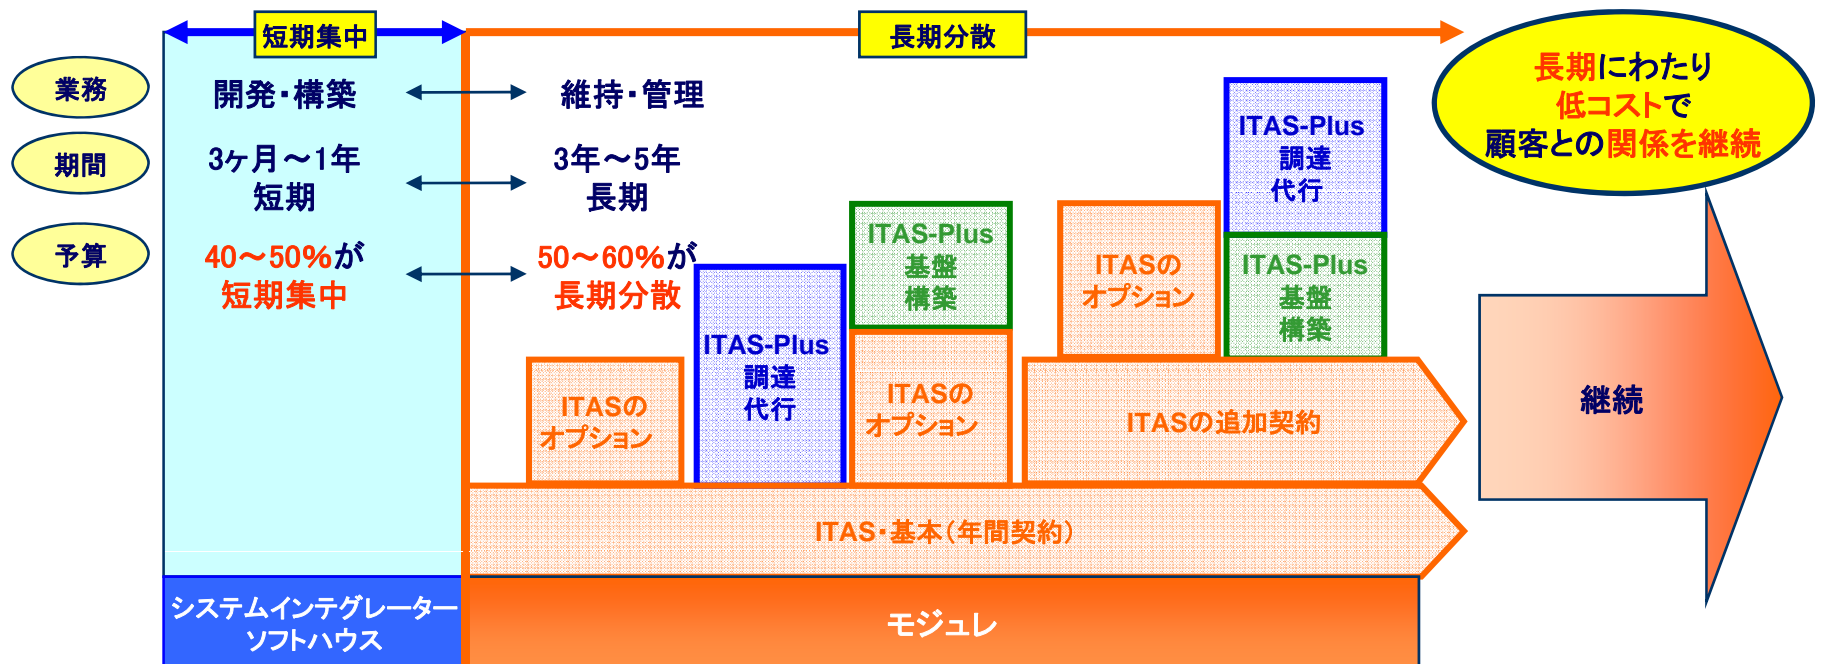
短期集中

長期分散

長期にわたり
低コストで
顧客との関係を継続

業務

開発・構築

維持・管理

期間

3ヶ月～1年
短期

3年～5年
長期

予算

40～50%が
短期集中

50～60%が
長期分散

ITAS-Plus
調達
代行

ITAS-Plus
基盤
構築

ITASの
オプション

ITAS-Plus
基盤
構築

ITASの
オプション

ITAS-Plus
調達
代行

ITASの
オプション

ITASの追加契約

継続

ITAS・基本（年間契約）

システムインテグレーター
ソフトハウス

モジュレ